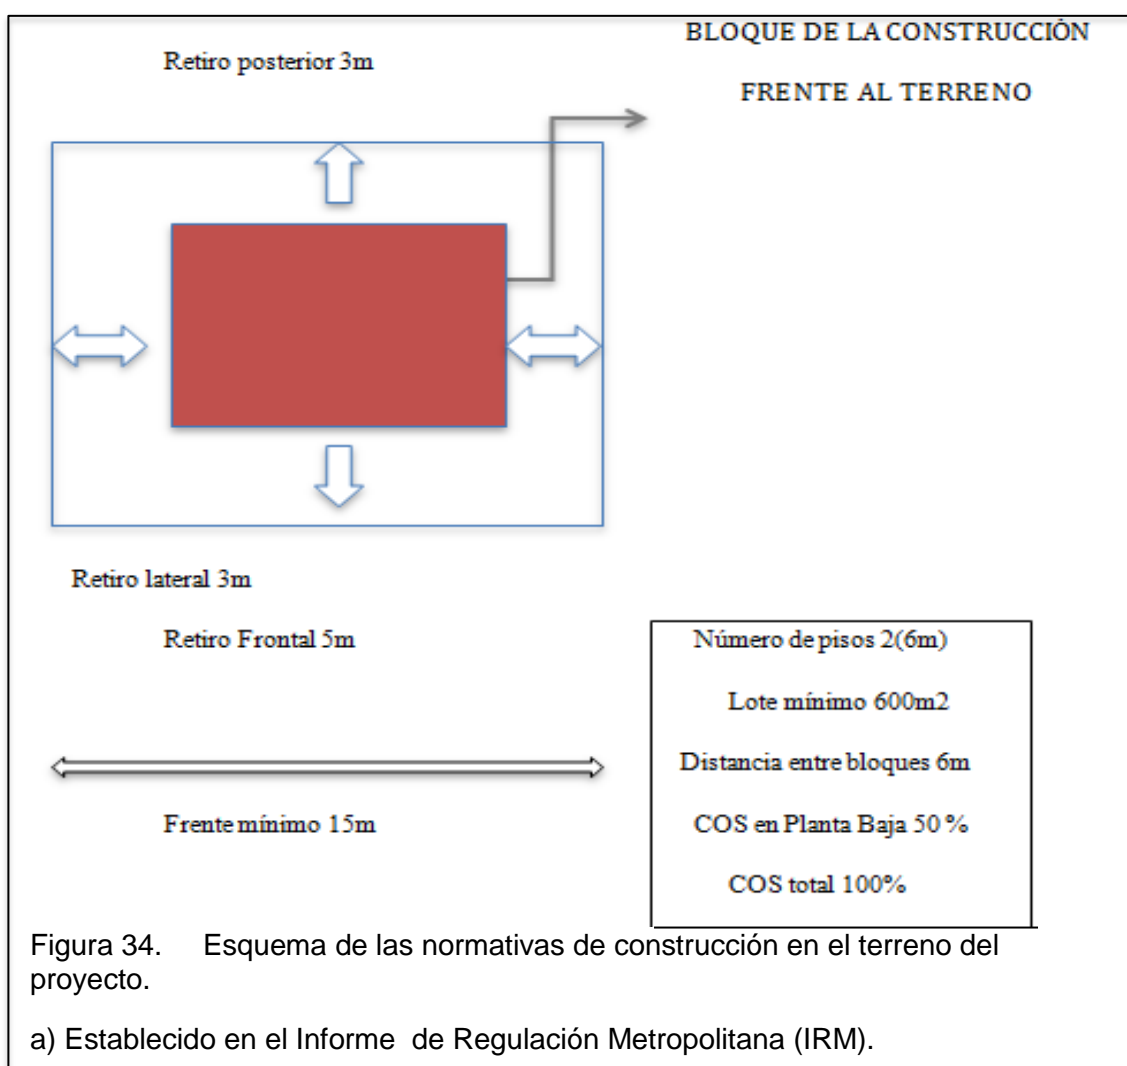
BLOQUE DE LA CONSTRUCCIÓN

FRENTE AL TERRENO

Retiro posterior 3m

Retiro lateral 3m

Retiro Frontal 5m

Frente mínimo 15m

Número de pisos 2(6m)

Lote mínimo 600m2

Distancia entre bloques 6m

COS en Planta Baja 50 %

COS total 100%

Figura 34. Esquema de las normativas de construcción en el terreno del proyecto.

a) Establecido en el Informe de Regulación Metropolitana (IRM).